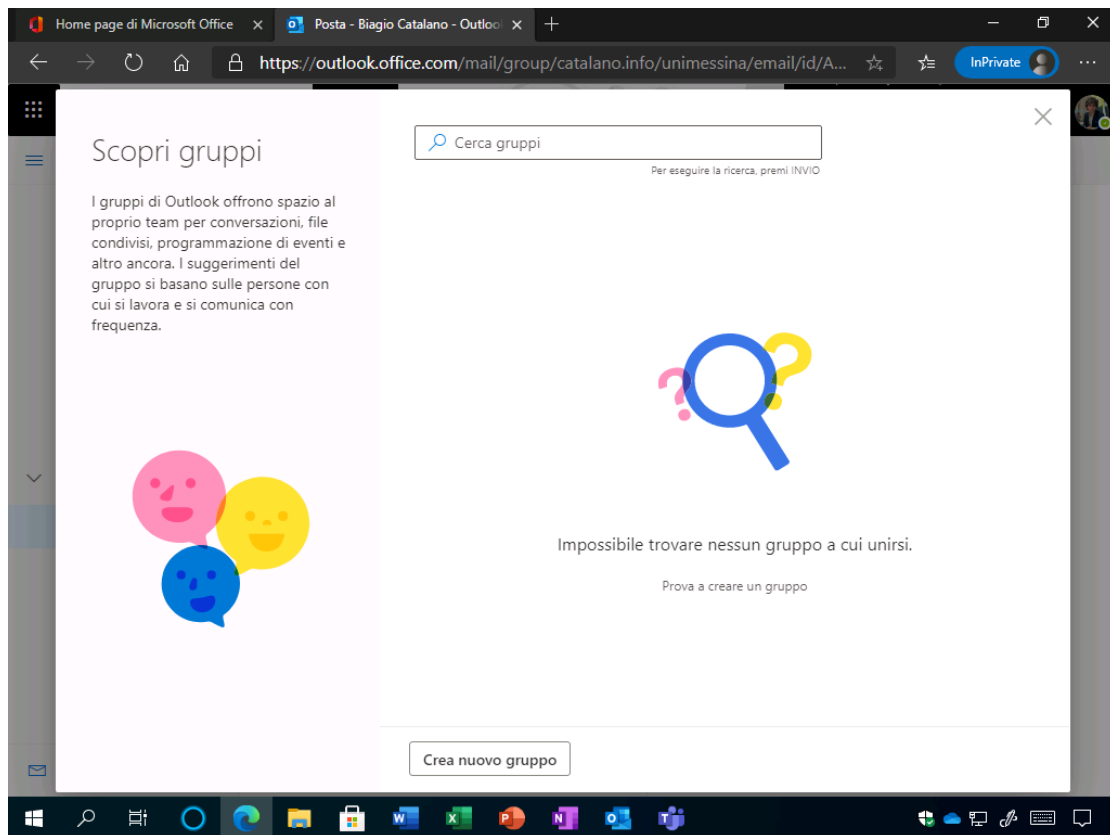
Home page di Microsoft Office
Posta - Biagio Catalano - Outlo

https://outlook.office.com/mail/group/catalano.info/unimessina/email/id/A...

InPrivate

Scopri gruppi

I gruppi di Outlook offrono spazio al proprio team per conversazioni, file condivisi, programmazione di eventi e altro ancora. I suggerimenti del gruppo si basano sulle persone con cui si lavora e si comunica con frequenza.

Cerca gruppi

Per eseguire la ricerca, premi INVIO

Impossibile trovare nessun gruppo a cui unirsi.

Prova a creare un gruppo

Crea nuovo gruppo